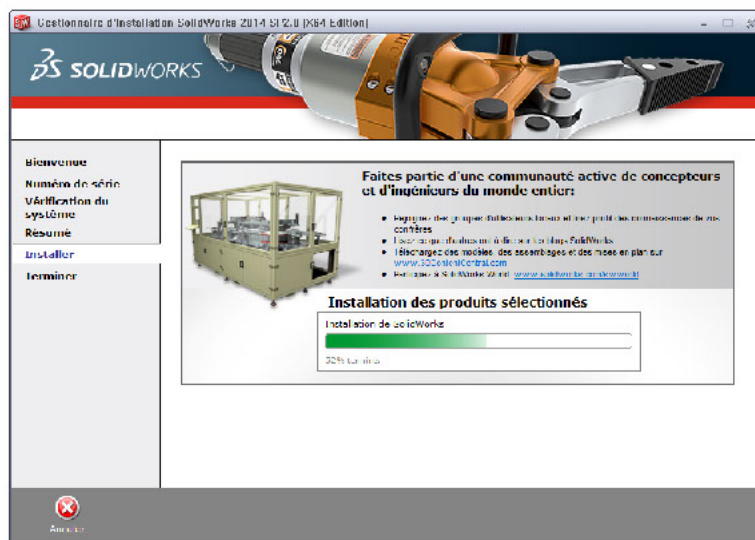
Gestionnaire d'installation SolidWorks 2014 SP2.0 (X64 Edition)

SOLIDWORKS

Bienvenue
Numéro de série
Vérification du système
Résumé
Installer
Terminer

Faites partie d'une communauté active de concepteurs et d'ingénieurs du monde entier:

• Rejoignez des groupes d'utilisateurs locaux et des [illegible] confrères
• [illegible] SolidWorks
• Téléchargez des modèles, des assemblages et des mises en plan sur www.3DContentCentral.com
• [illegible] SolidWorks World www.solidworks.com/sww

Installation des produits sélectionnés

Installation de SolidWorks

32% terminé

Annuler